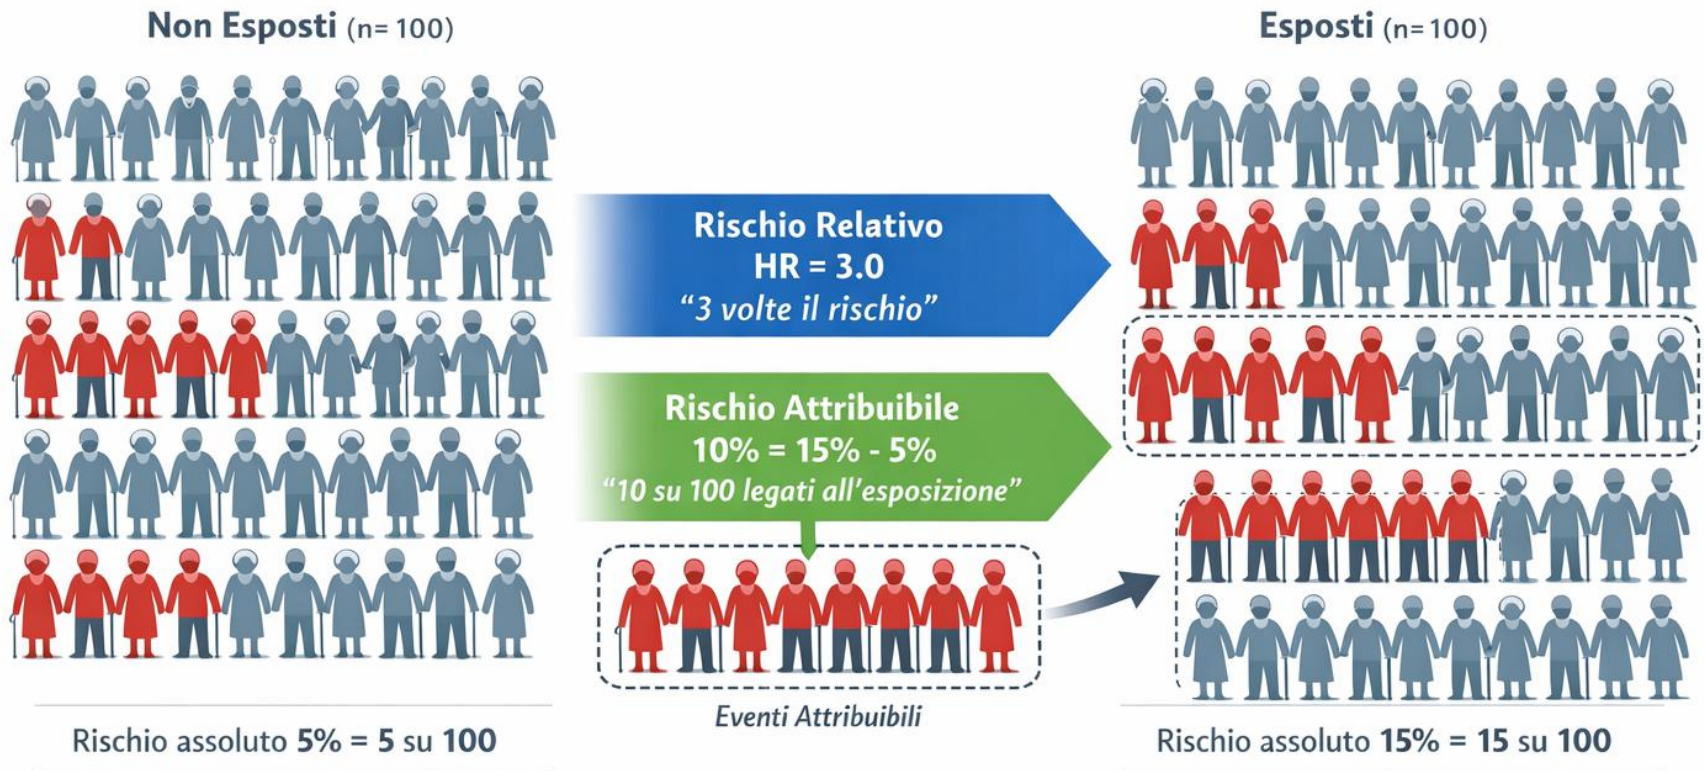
Non Esposti (n= 100)

Esposti (n= 100)

Rischio Relativo
HR = 3.0
"3 volte il rischio"

Rischio Attribuibile
10% = 15% - 5%
"10 su 100 legati all'esposizione"

Eventi Attribuibili

Rischio assoluto 5% = 5 su 100

Rischio assoluto 15% = 15 su 100